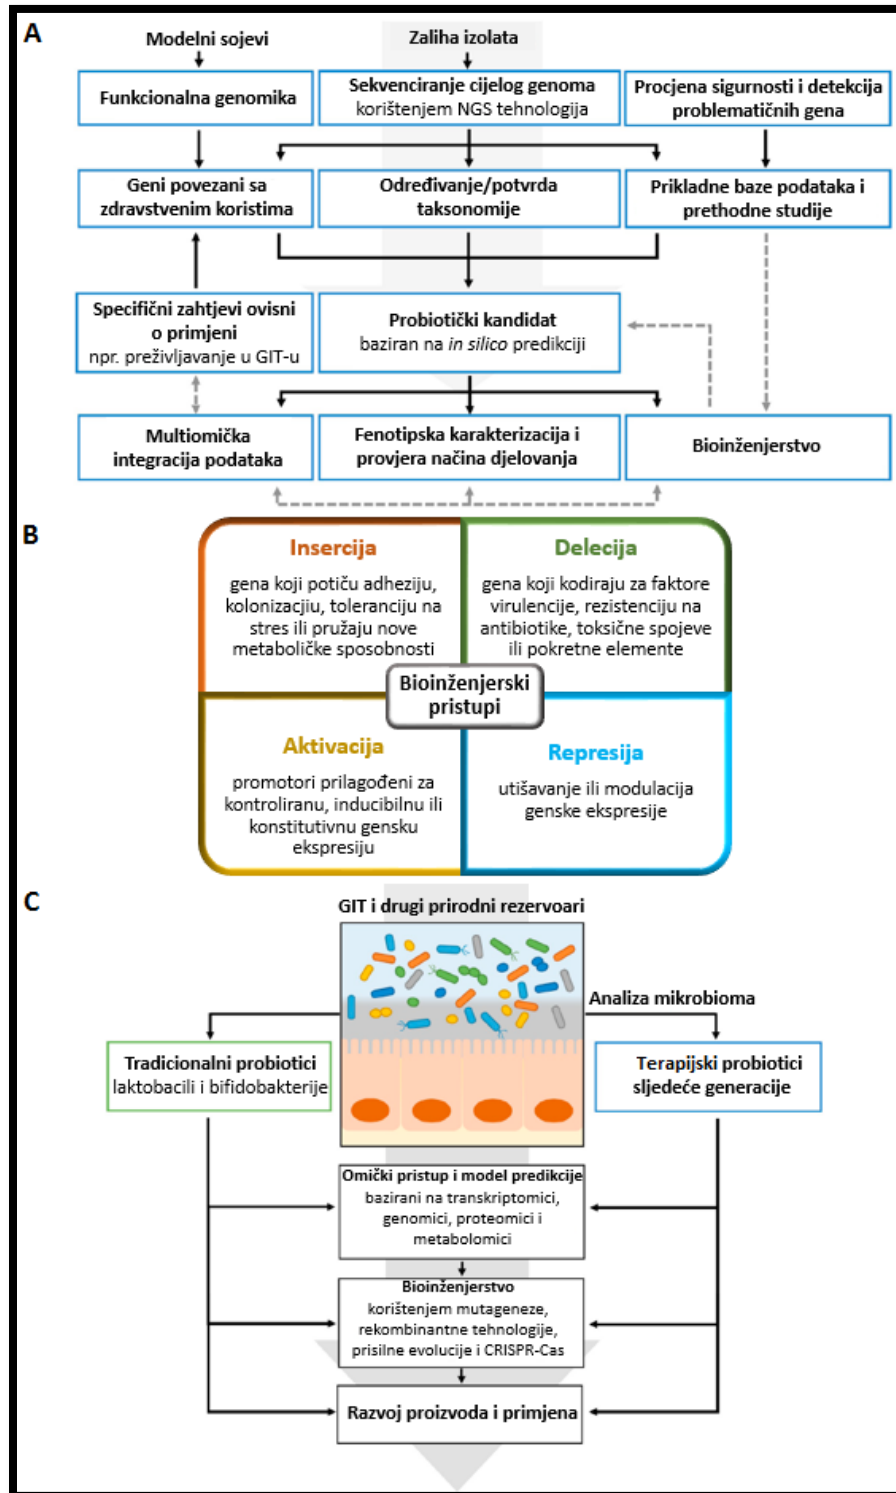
A

Modelni sojevi

Zaliha izolata

Funkcionalna genomika

Sekvenciranje cijelog genoma korištenjem NGS tehnologija

Procjena sigurnosti i detekcija problematičnih gena

Geni povezani sa zdravstvenim koristima

Određivanje/potvrda taksonomije

Prikladne baze podataka i prethodne studije

Specifični zahtjevi ovisni o primjeni npr. preživljavanje u GIT-u

Probiotički kandidat baziran na *in silico* predikciji

Multiomička integracija podataka

Fenotipska karakterizacija i provjera načina djelovanja

Bioinženjerstvo

B

Insercija

gena koji potiču adheziju, kolonizaciju, toleranciju na stres ili pružaju nove metaboličke sposobnosti

Delecija

gena koji kodiraju za faktore virulencije, rezistenciju na antibiotike, toksične spojeve ili pokretne elemente

Bioinženjerski pristupi

Aktivacija

promotori prilagođeni za kontroliranu, inducibilnu ili konstitutivnu gensku ekspresiju

Represija

utišavanje ili modulacija genske ekspresije

C

GIT i drugi prirodni rezervoari

Analiza mikrobioma

Tradicionalni probiotici laktobacili i bifidobakterije

Terapijski probiotici sljedeće generacije

Omički pristup i model predikcije bazirani na transkriptomici, genomici, proteomici i metabolomici

Bioinženjerstvo korištenjem mutageneze, rekombinantne tehnologije, prisilne evolucije i CRISPR-Cas

Razvoj proizvoda i primjena